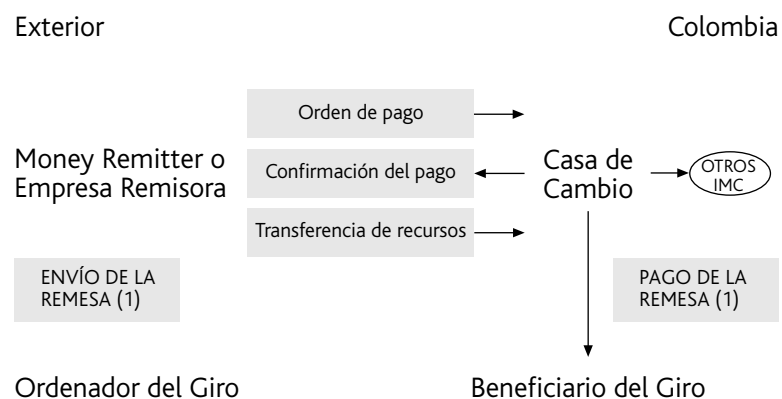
Exterior

Colombia

Orden de pago

Money Remitter o Empresa Remisora

Confirmación del pago

Casa de Cambio

OTROS IMC

Transferencia de recursos

ENVÍO DE LA REMESA (1)

PAGO DE LA REMESA (1)

Ordenador del Giro

Beneficiario del Giro